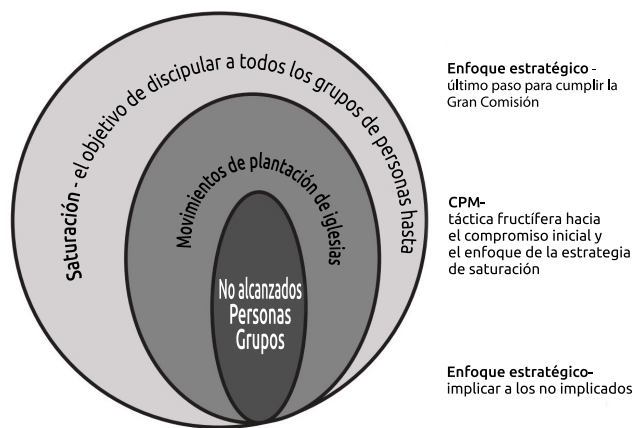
Saturación - el objetivo de discipular a todos los grupos de personas hasta

Movimientos de plantación de iglesias

No alcanzados
Personas
Grupos

Enfoque estratégico - último paso para cumplir la Gran Comisión

CPM- táctica fructífera hacia el compromiso inicial y el enfoque de la estrategia de saturación

Enfoque estratégico- implicar a los no implicados